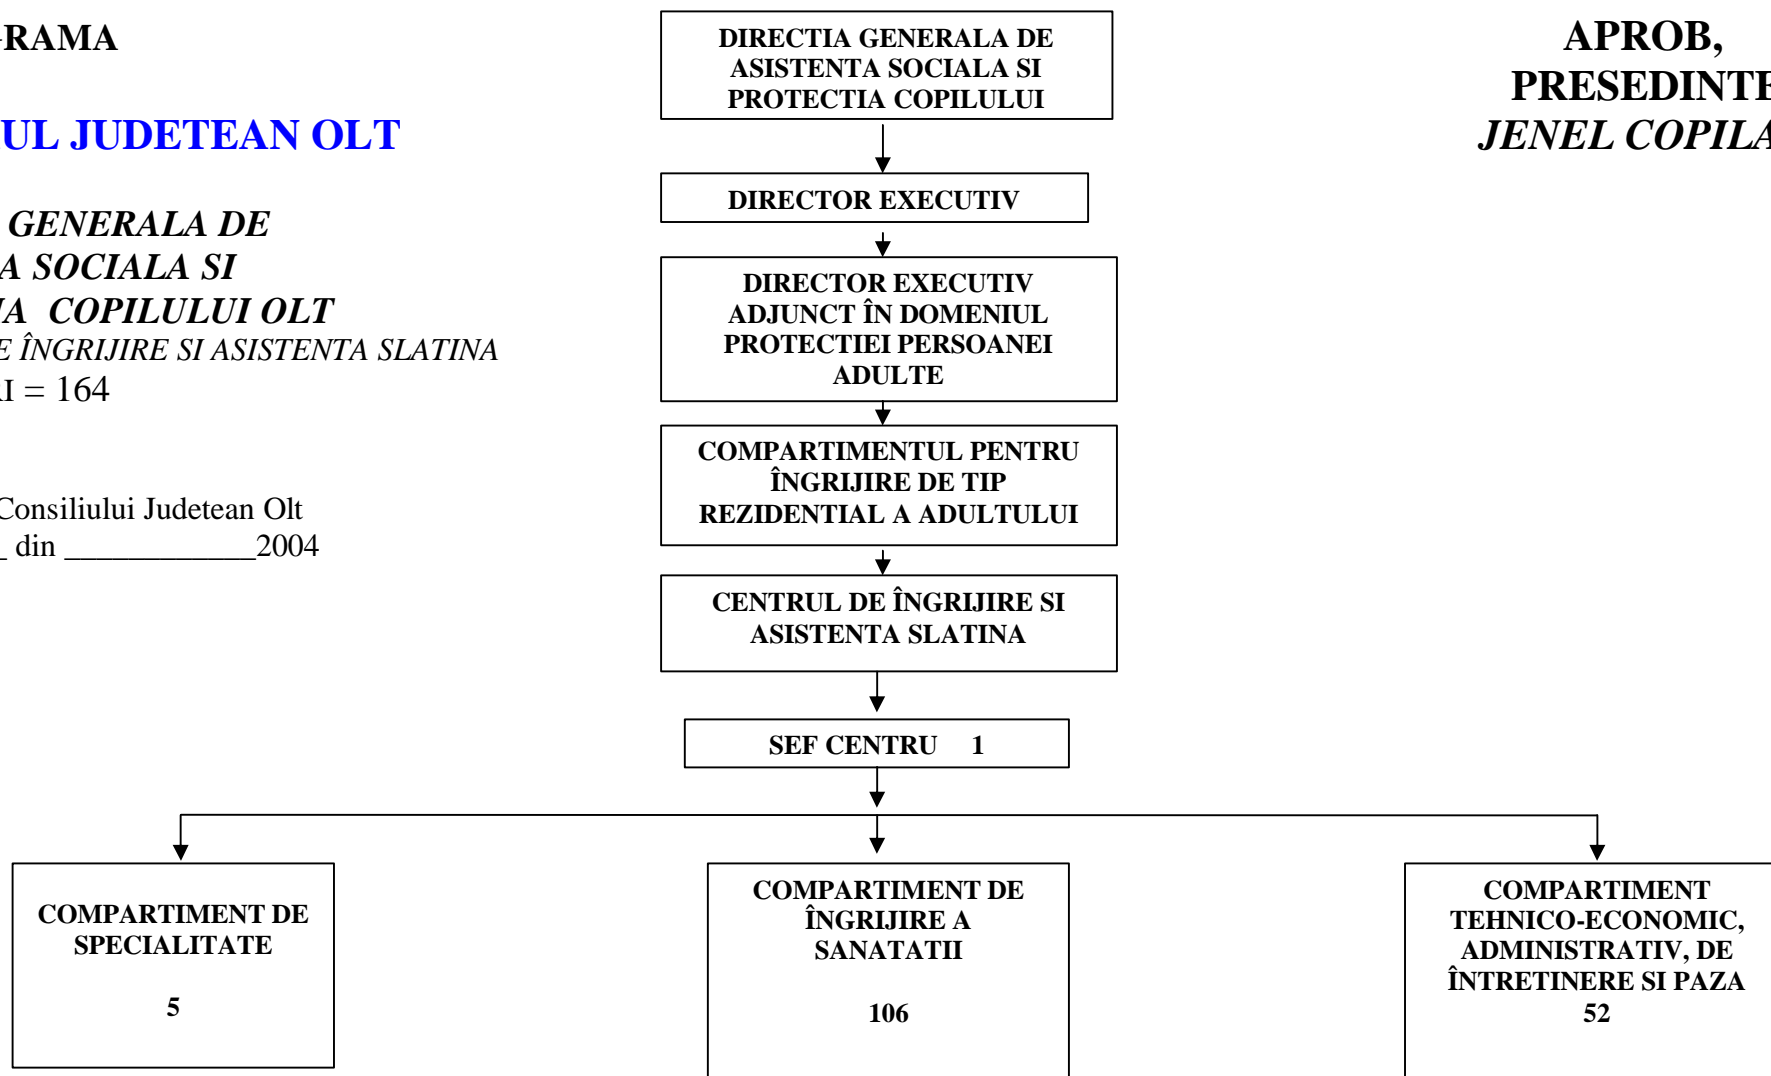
-RAMA

UL JUDETEAN OLT

GENERALA DE
A SOCIALA SI
A COPILULUI OLT
E ÎNGRIJIRE SI ASISTENTA SLATINA
I = 164

Consiliului Judetean Olt
_ din ____________2004

DIRECTIA GENERALA DE ASISTENTA SOCIALA SI PROTECTIA COPILULUI

DIRECTOR EXECUTIV

DIRECTOR EXECUTIV ADJUNCT ÎN DOMENIUL PROTECTIEI PERSOANEI ADULTE

COMPARTIMENTUL PENTRU ÎNGRIJIRE DE TIP REZIDENTIAL A ADULTULUI

CENTRUL DE ÎNGRIJIRE SI ASISTENTA SLATINA

SEF CENTRU 1

APROB,
PRESEDINT
JENEL COPILA

COMPARTIMENT DE SPECIALITATE

5

COMPARTIMENT DE ÎNGRIJIRE A SANATATII

106

COMPARTIMENT TEHNICO-ECONOMIC, ADMINISTRATIV, DE ÎNTRETINERE SI PAZA
52